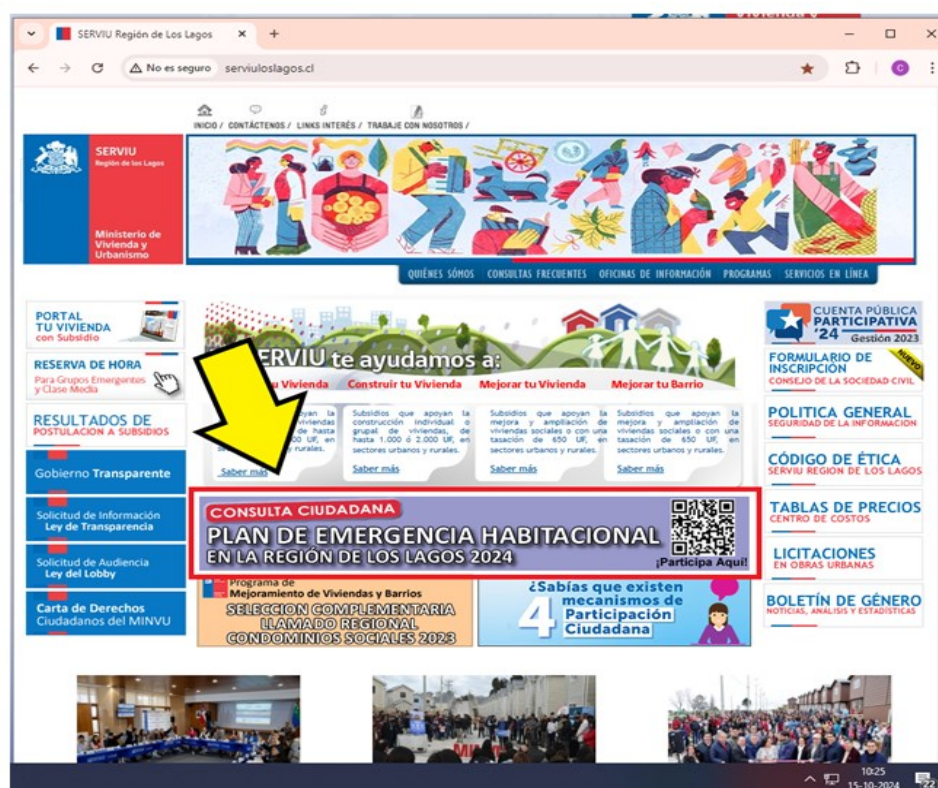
SERVIU Región de Los Lagos
No es seguro serviuloslagos.cl

INICIO / CONTÁCTENOS / LINKS INTERÉS / TRABAJO CON NOSOTROS /

SERVIU
Región de los Lagos

Ministerio de Vivienda y Urbanismo

QUIÉNES SOMOS CONSULTAS FRECUENTES OFICINAS DE INFORMACIÓN PROGRAMAS SERVICIOS EN LÍNEA

PORTAL TU VIVIENDA con Subsidio

RESERVA DE HORA
Para Grupos Emergentes y Clase Media

RESULTADOS DE POSTULACION A SUBSIDIOS

Gobierno Transparente

Solicitud de Información Ley de Transparencia

Solicitud de Audiencia Ley del Lobby

Carta de Derechos Ciudadanos del MINVU

SERVIU te ayudamos a:

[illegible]tu Vivienda
Construir tu Vivienda
Mejorar tu Vivienda
Mejorar tu Barrio

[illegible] apoyan la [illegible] viviendas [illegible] de hasta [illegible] UF, en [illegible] y rurales.
Saber más

Subsidios que apoyan la construcción individual o grupal de viviendas, de hasta 1.000 ó 2.000 UF, en sectores urbanos y rurales.
Saber más

Subsidios que apoyan la mejora y ampliación de viviendas sociales o con una tasación de 650 UF, en sectores urbanos y rurales.
Saber más

Subsidios que apoyan la mejora y ampliación de viviendas sociales o con una tasación de 650 UF, en sectores urbanos y rurales.
Saber más

CONSULTA CIUDADANA
PLAN DE EMERGENCIA HABITACIONAL
EN LA REGIÓN DE LOS LAGOS 2024
¡Participa Aquí!

Programa de Mejoramiento de Viviendas y Barrios
SELECCION COMPLEMENTARIA LLAMADO REGIONAL CONDOMINIOS SOCIALES 2023

¿Sabías que existen 4 mecanismos de Participación Ciudadana

CUENTA PÚBLICA PARTICIPATIVA '24 Gestión 2023

FORMULARIO DE INSCRIPCIÓN
CONSEJO DE LA SOCIEDAD CIVIL
NUEVO

POLITICA GENERAL
SEGURIDAD DE LA INFORMACION

CÓDIGO DE ÉTICA
SERVIU REGION DE LOS LAGOS

TABLAS DE PRECIOS
CENTRO DE COSTOS

LICITACIONES
EN OBRAS URBANAS

BOLETÍN DE GÉNERO
NOTICIAS, ANÁLISIS Y ESTADÍSTICAS

10:25
15-10-2024